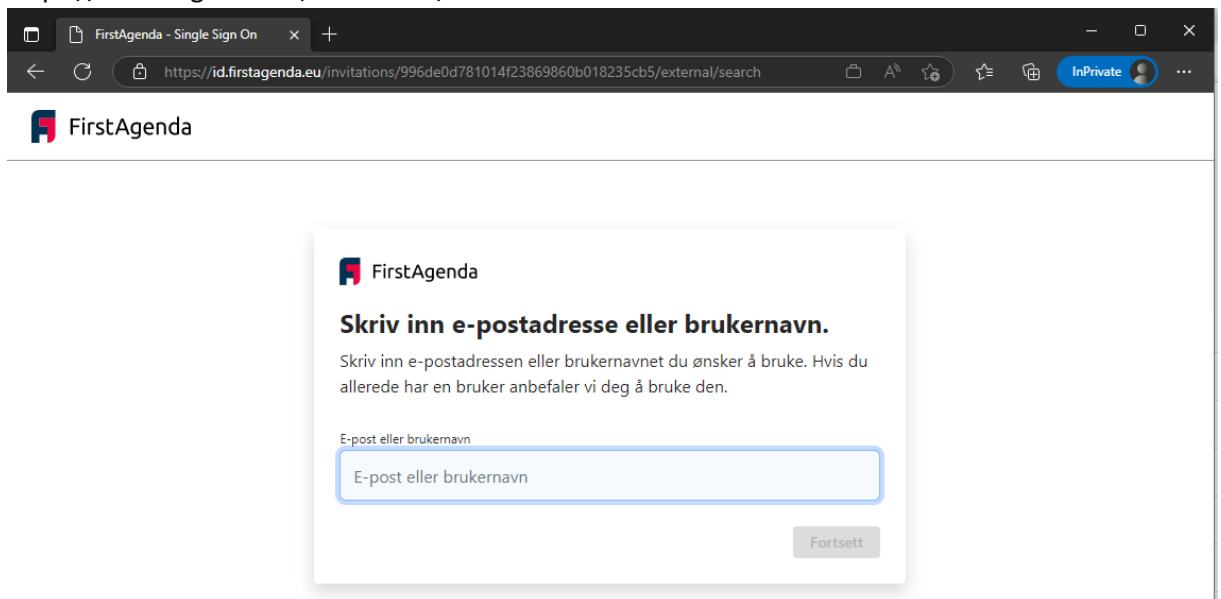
FirstAgenda - Single Sign On

https://id.firstagenda.eu/invitations/996de0d781014f23869860b018235cb5/external/search

InPrivate

FirstAgenda

FirstAgenda

Skriv inn e-postadresse eller brukernavn.

Skriv inn e-postadressen eller brukernavnet du ønsker å bruke. Hvis du allerede har en bruker anbefaler vi deg å bruke den.

E-post eller brukernavn

E-post eller brukernavn

Fortsett